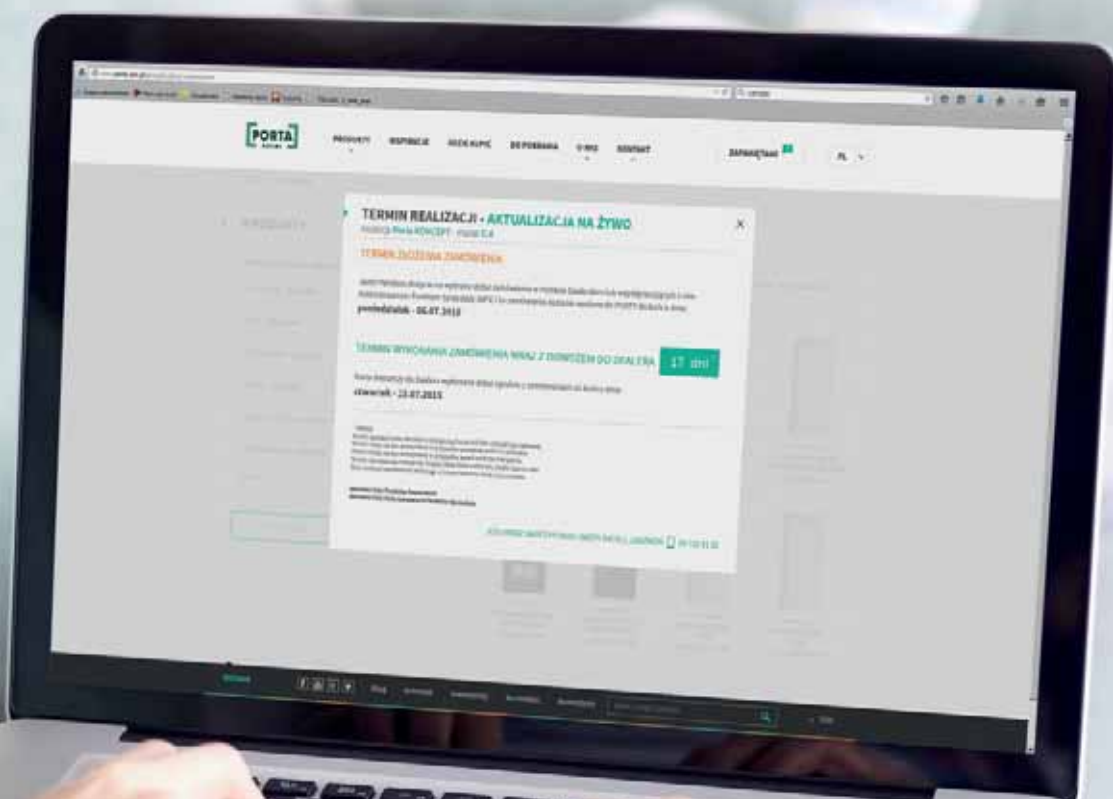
PORTA
PRODUKTY INSPIRACJE GDZIE KUPIĆ DO POBRANIA O NAS KONTAKT
ZAPAMIĘTANE
PL

TERMIN REALIZACJI - AKTUALIZACJA NA ŻYWO
TERMIN ZŁOŻENIA ZAMÓWIENIA
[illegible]
poniedziałek - 06.07.2015

TERMIN WYKONANIA ZAMÓWIENIA WRAZ Z DOWOZEM DO DEALERA 17 dni
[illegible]
czwartek - 23.07.2015

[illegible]

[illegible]

PRODUKTY
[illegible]